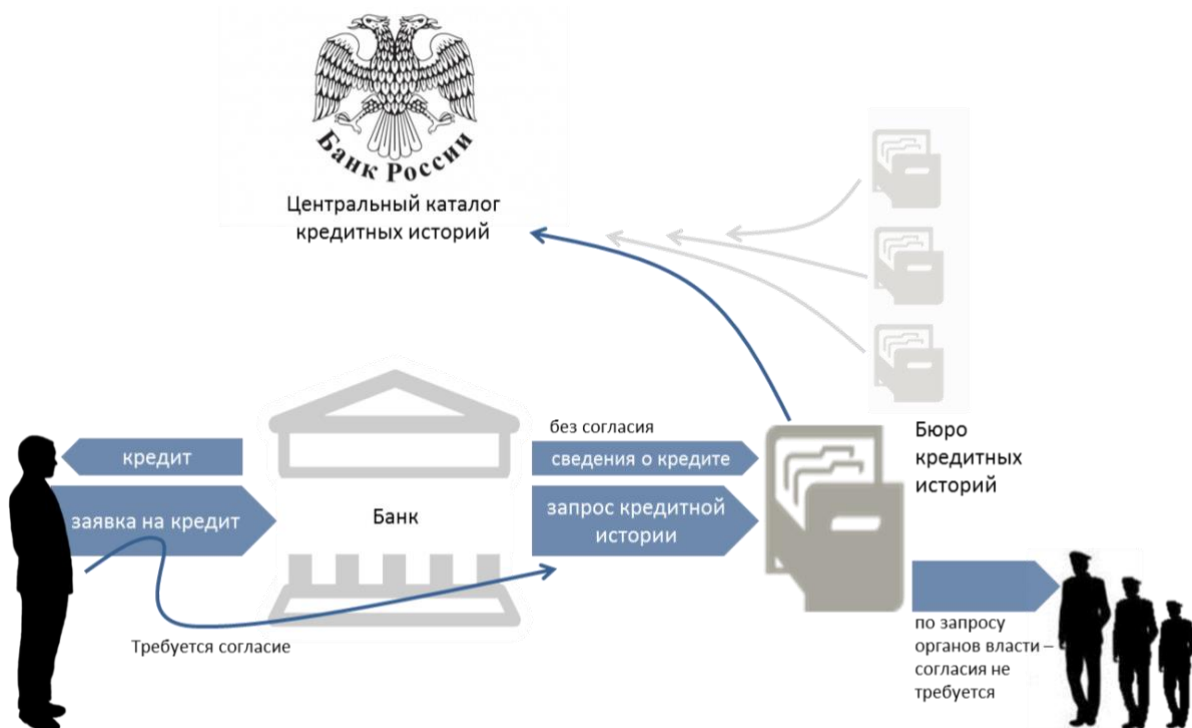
Банк России

Центральный каталог кредитных историй

кредит

заявка на кредит

Банк

без согласия

сведения о кредите

запрос кредитной истории

Бюро кредитных историй

Требуется согласие

по запросу органов власти – согласия не требуется